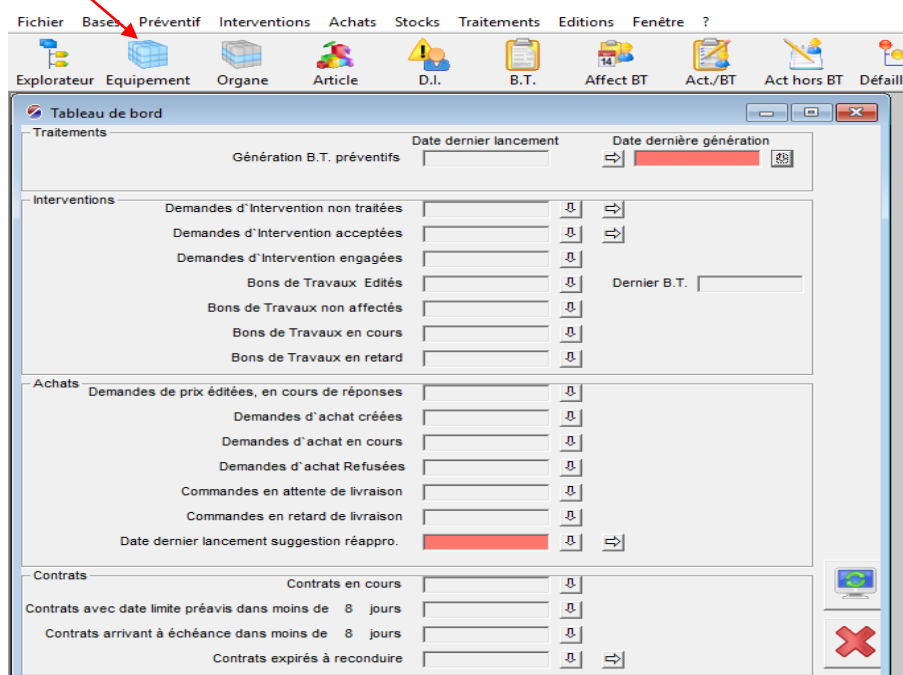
Fichier Bases Préventif Interventions Achats Stocks Traitements Editions Fenêtre ?

Explorateur Equipement Organe Article D.I. B.T. Affect BT Act./BT Act hors BT Défaill

Tableau de bord

Traitements
Date dernier lancement
Date dernière génération
Génération B.T. préventifs

Interventions
Demandes d`Intervention non traitées
Demandes d`Intervention acceptées
Demandes d`Intervention engagées
Bons de Travaux Edités
Dernier B.T.
Bons de Travaux non affectés
Bons de Travaux en cours
Bons de Travaux en retard

Achats
Demandes de prix éditées, en cours de réponses
Demandes d`achat créées
Demandes d`achat en cours
Demandes d`achat Refusées
Commandes en attente de livraison
Commandes en retard de livraison
Date dernier lancement suggestion réappro.

Contrats
Contrats en cours
Contrats avec date limite préavis dans moins de 8 jours
Contrats arrivant à échéance dans moins de 8 jours
Contrats expirés à reconduire